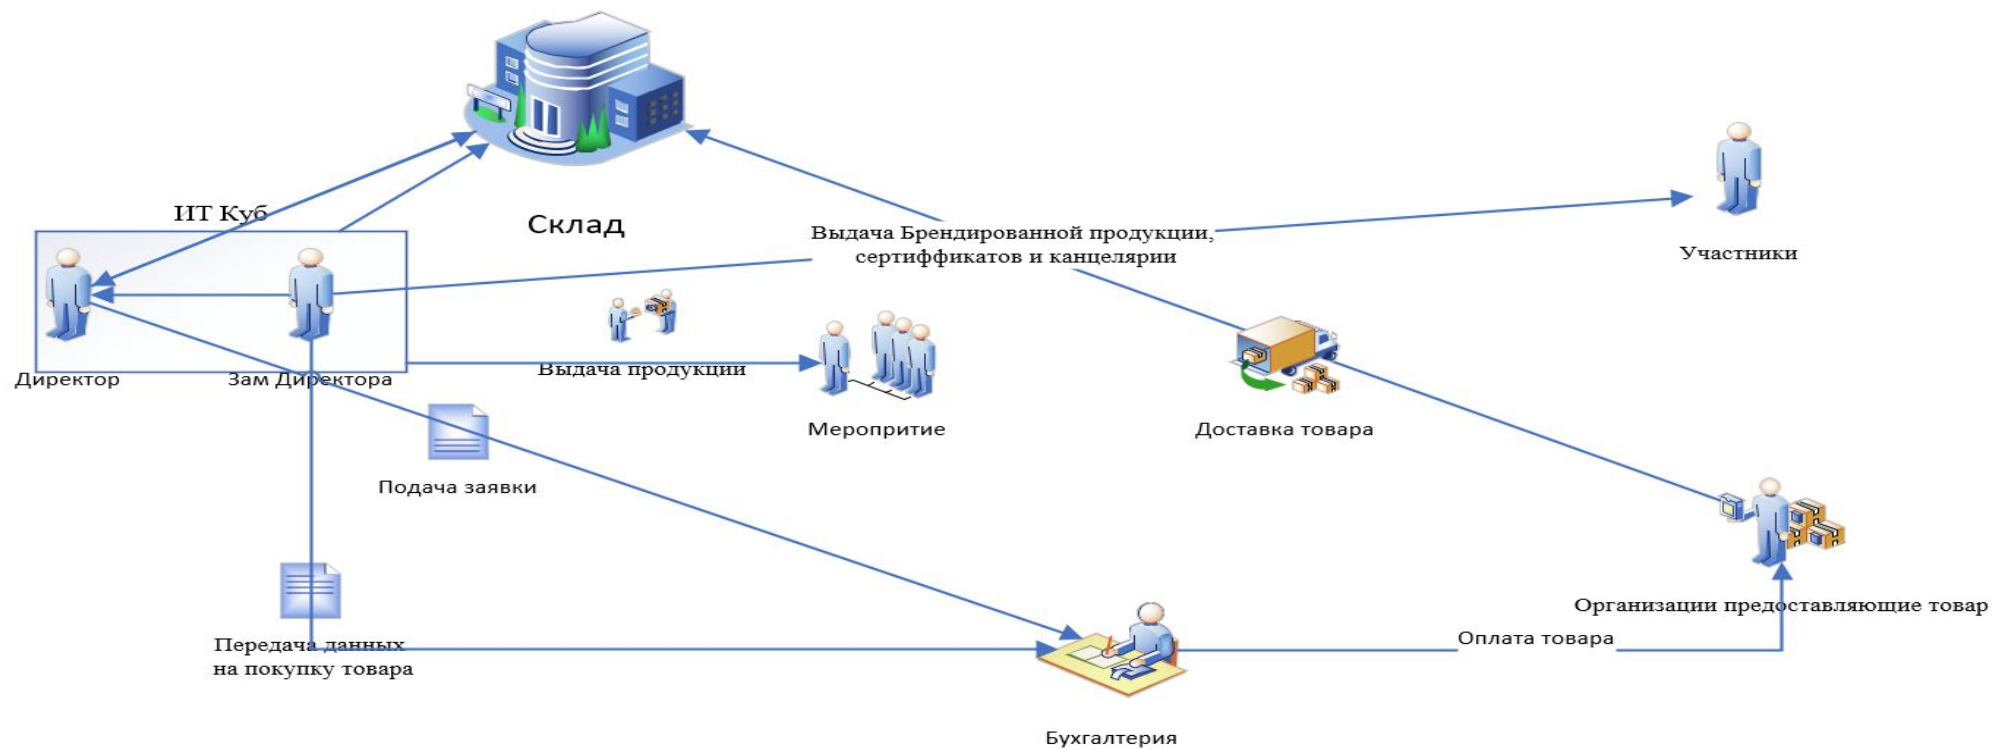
ИТ Куб

Склад

Выдача Брендированной продукции, сертиффикатов и канцелярии

Участники

Директор

Зам Директора

Выдача продукции

Меропритие

Доставка товара

Подача заявки

Организации предоставляющие товар

Передача данных на покупку товара

Оплата товара

Бухгалтерия